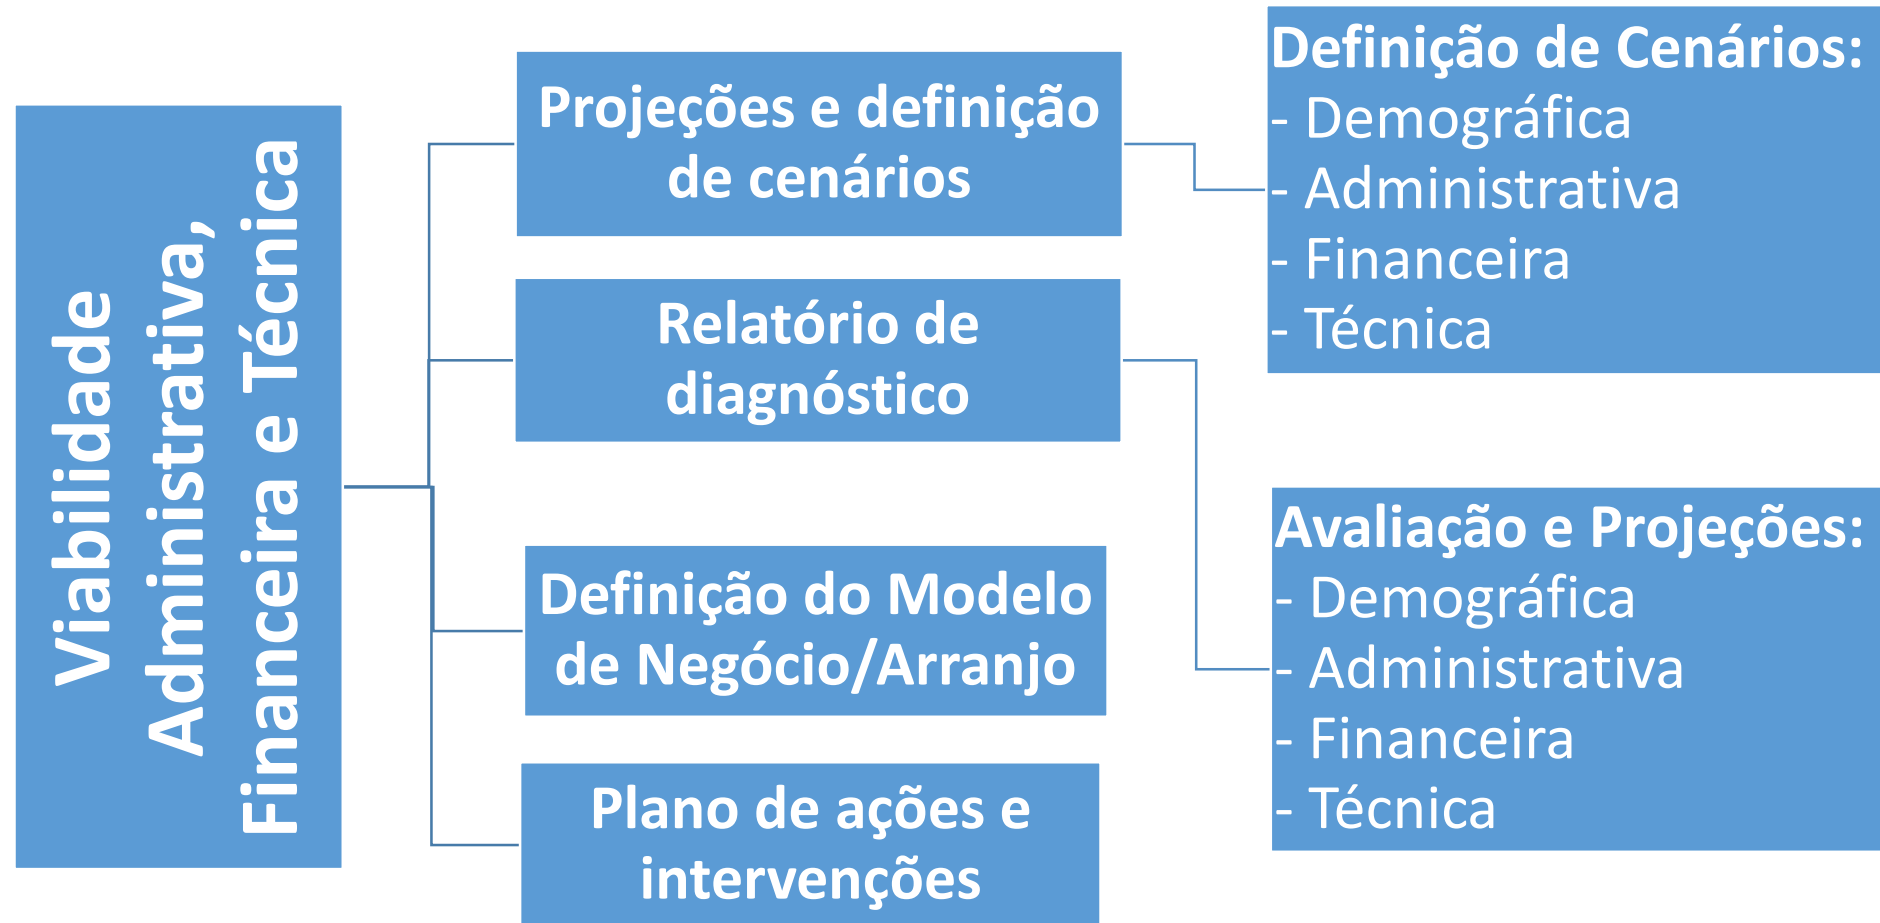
Viabilidade Administrativa, Financeira e Técnica

Projeções e definição de cenários

Relatório de diagnóstico

Definição do Modelo de Negócio/Arranjo

Plano de ações e intervenções

Definição de Cenários:
- Demográfica
- Administrativa
- Financeira
- Técnica

Avaliação e Projeções:
- Demográfica
- Administrativa
- Financeira
- Técnica